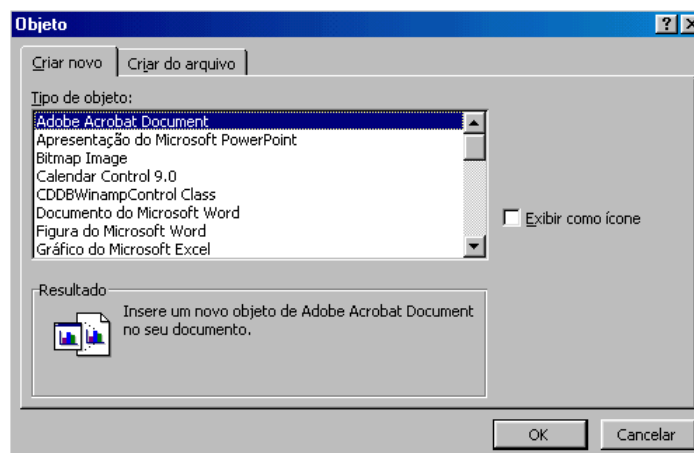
Objeto

?

Criar novo | Criar do arquivo

Tipo de objeto:

Adobe Acrobat Document
Apresentação do Microsoft PowerPoint
Bitmap Image
Calendar Control 9.0
CDDBWinampControl Class
Documento do Microsoft Word
Figura do Microsoft Word
Gráfico do Microsoft Excel

Exibir como ícone

Resultado

Insere um novo objeto de Adobe Acrobat Document no seu documento.

OK

Cancelar